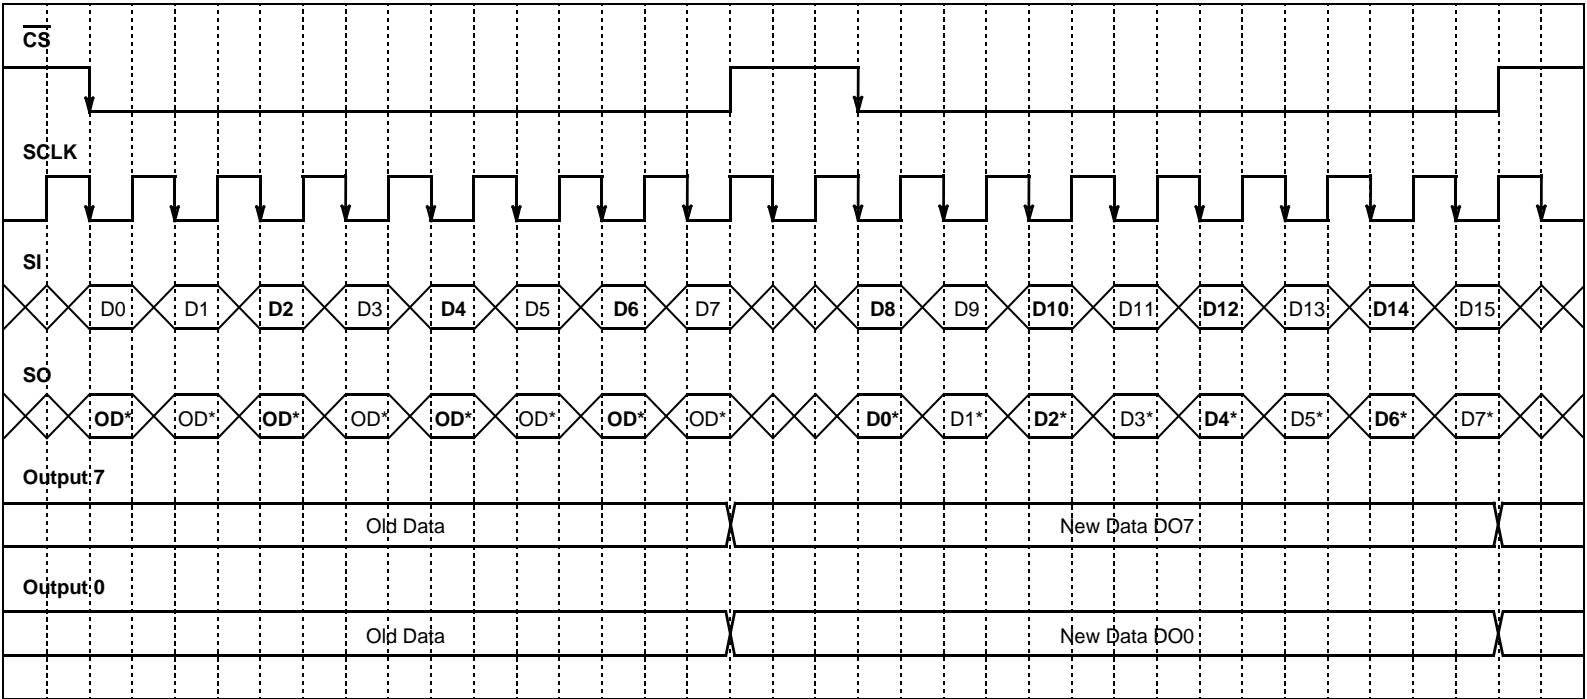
$\overline{CS}$

SCLK

SI

D0 D1 **D2** D3 **D4** D5 **D6** D7 **D8** D9 **D10** D11 **D12** D13 **D14** D15

SO

**OD*** OD* **OD*** OD* **OD*** OD* **OD*** OD* **D0*** D1* **D2*** D3* **D4*** D5* **D6*** D7*

Output 7

Old Data

New Data DO7

Output 0

Old Data

New Data DO0